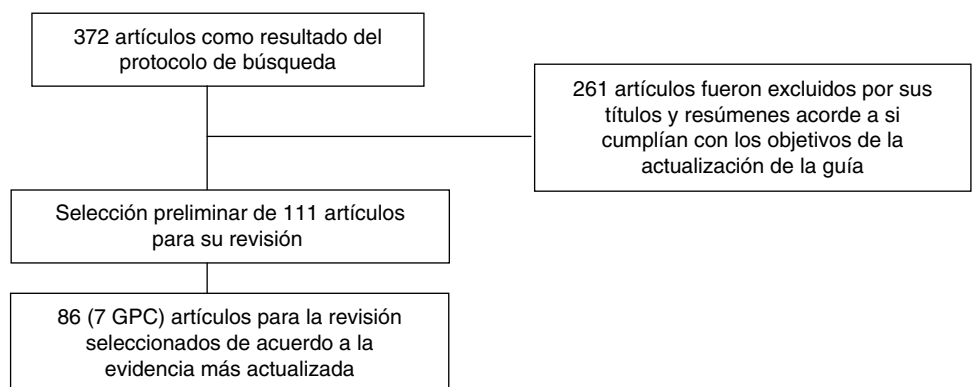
372 artículos como resultado del protocolo de búsqueda

261 artículos fueron excluidos por sus títulos y resúmenes acorde a si cumplían con los objetivos de la actualización de la guía

Selección preliminar de 111 artículos para su revisión

86 (7 GPC) artículos para la revisión seleccionados de acuerdo a la evidencia más actualizada